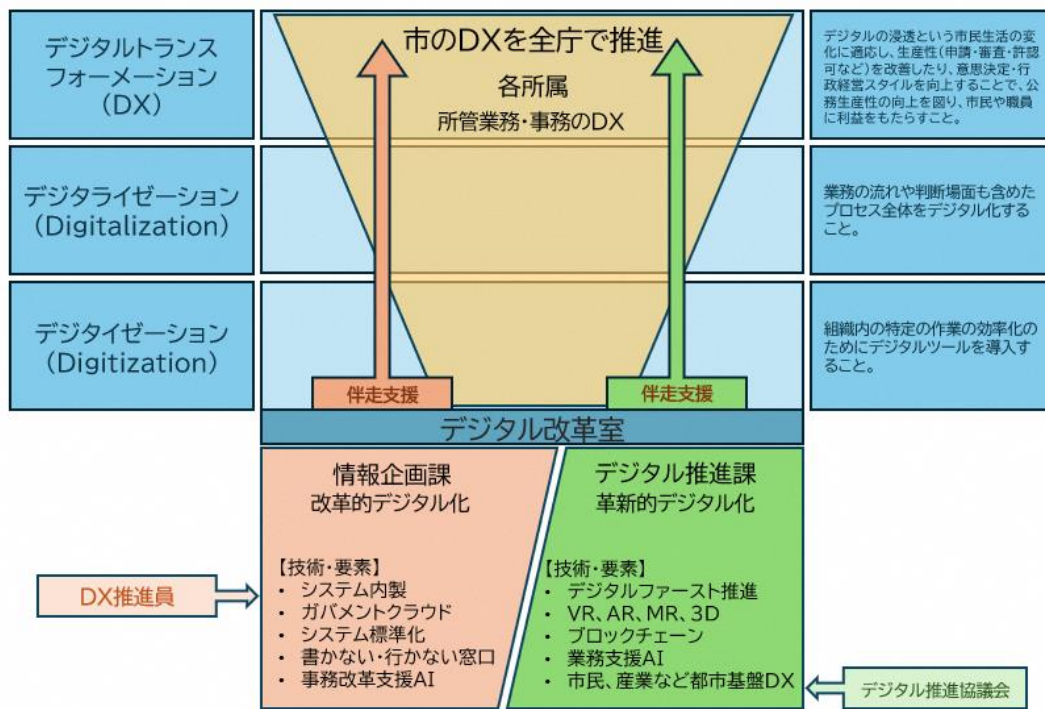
デジタルトランスフォーメーション（DX）

市のDXを全庁で推進

各所属
所管業務・事務のDX

デジタルの浸透という市民生活の変化に適応し，生産性（申請・審査・許認可など）を改善したり，意思決定・行政経営スタイルを向上することで，公務生産性の向上を図り，市民や職員に利益をもたらすこと。

デジタライゼーション（Digitalization）

業務の流れや判断場面も含めたプロセス全体をデジタル化すること。

デジタイゼーション（Digitization）

組織内の特定の作業の効率化のためにデジタルツールを導入すること。

伴走支援

伴走支援

デジタル改革室

情報企画課
改革的デジタル化

【技術・要素】
・ システム内製
・ ガバメントクラウド
・ システム標準化
・ 書かない・行かない窓口
・ 事務改革支援AI

DX推進員

デジタル推進課
革新的デジタル化

【技術・要素】
・ デジタルファースト推進
・ VR、AR、MR、3D
・ ブロックチェーン
・ 業務支援AI
・ 市民、産業など都市基盤DX

デジタル推進協議会